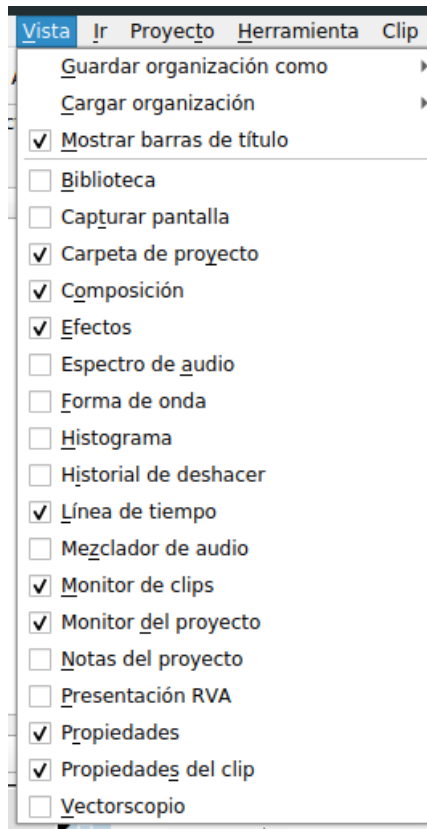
Vista Ir Proyecto Herramienta Clip

Guardar organización como
Cargar organización
Mostrar barras de título
Biblioteca
Capturar pantalla
Carpeta de proyecto
Composición
Efectos
Espectro de audio
Forma de onda
Histograma
Historial de deshacer
Línea de tiempo
Mezclador de audio
Monitor de clips
Monitor del proyecto
Notas del proyecto
Presentación RVA
Propiedades
Propiedades del clip
Vectorscopio